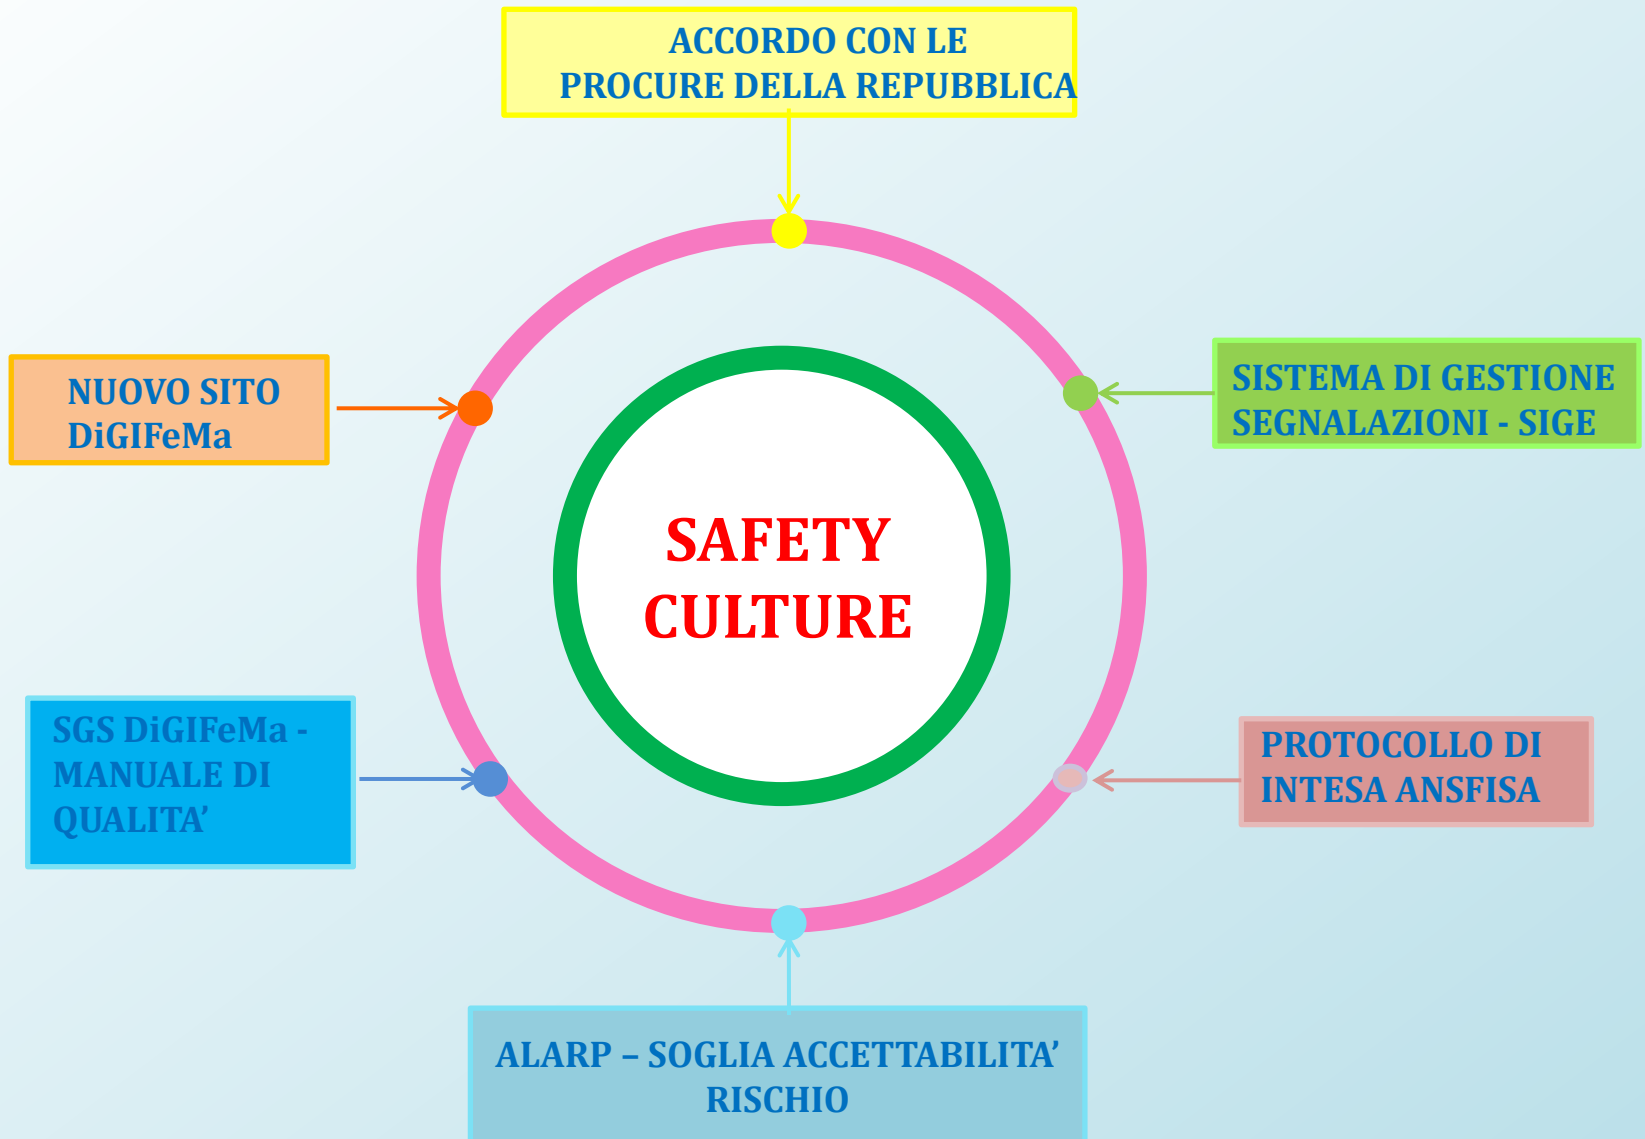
ACCORDO CON LE PROCURE DELLA REPUBBLICA

NUOVO SITO DiGIFeMa

SISTEMA DI GESTIONE SEGNALAZIONI - SIGE

SAFETY CULTURE

SGS DiGIFeMa - MANUALE DI QUALITA’

PROTOCOLLO DI INTESA ANSFISA

ALARP – SOGLIA ACCETTABILITA’ RISCHIO